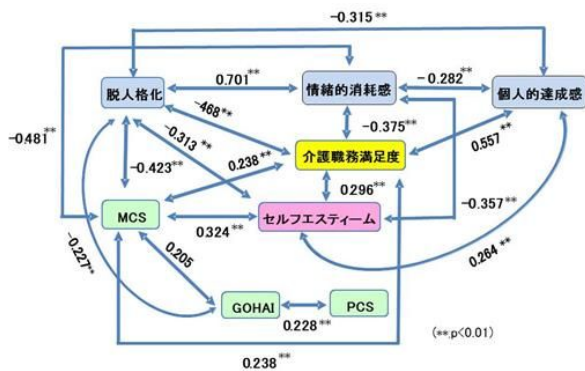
-0.315**

脱人格化

0.701**

情緒的消耗感

-0.282**

個人的達成感

-0.481**

-468**

-0.313**

-0.375**

-0.423**

0.238**

介護職務満足度

0.557**

0.296**

MCS

0.324**

セルフエスティーム

-0.357**

-0.227**

0.205

0.264**

GOHAI

PCS

0.228**

(**:p<0.01)

0.238**